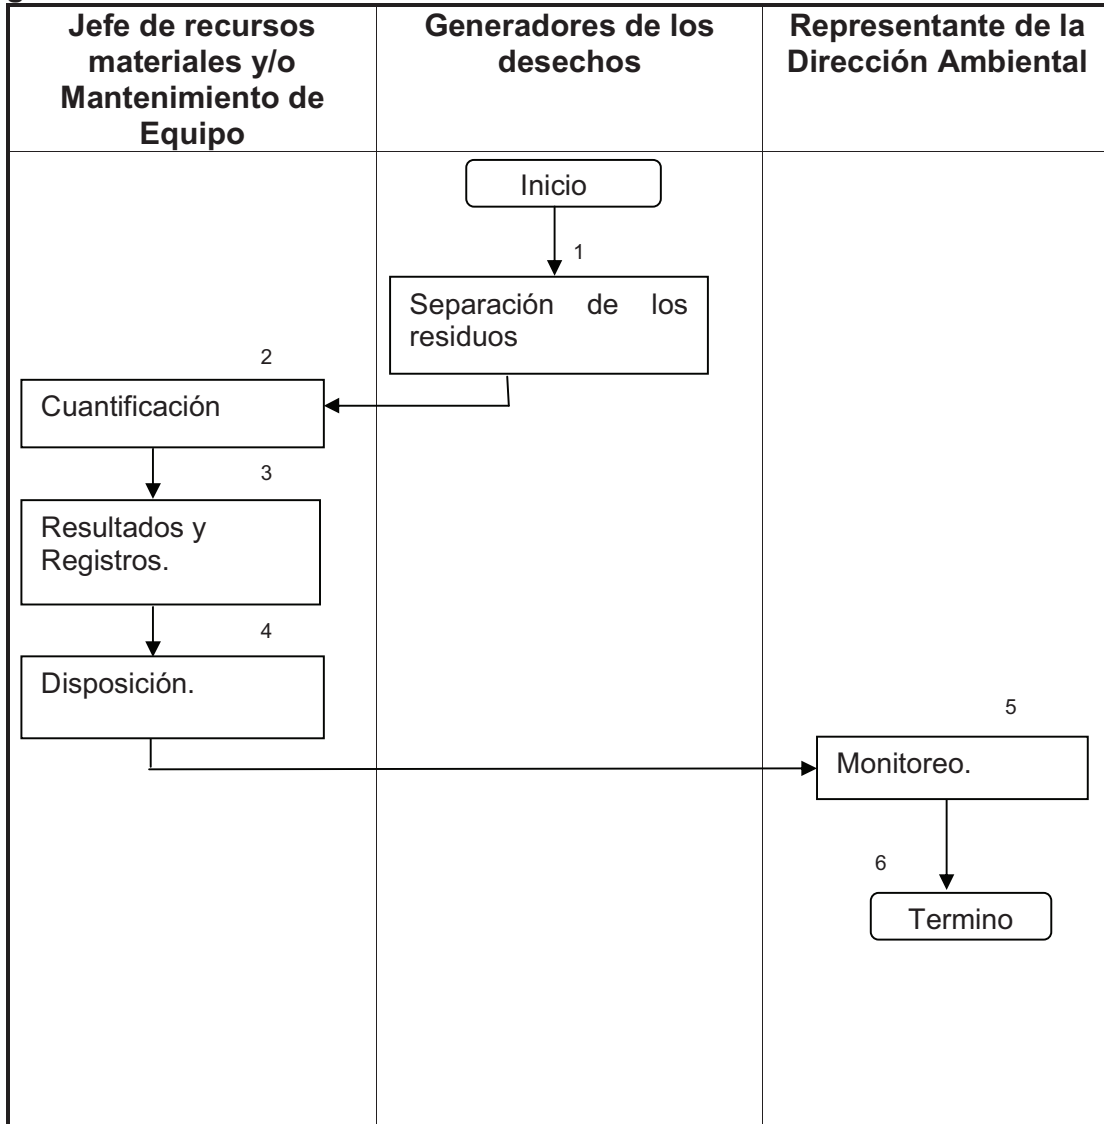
| Jefe de recursos materiales y/o Mantenimiento de Equipo | Generadores de los desechos | Representante de la Dirección Ambiental |
|---|---|---|

Inicio

1

Separación de los residuos

2

Cuantificación

3

Resultados y Registros.

4

Disposición.

5

Monitoreo.

6

Termino